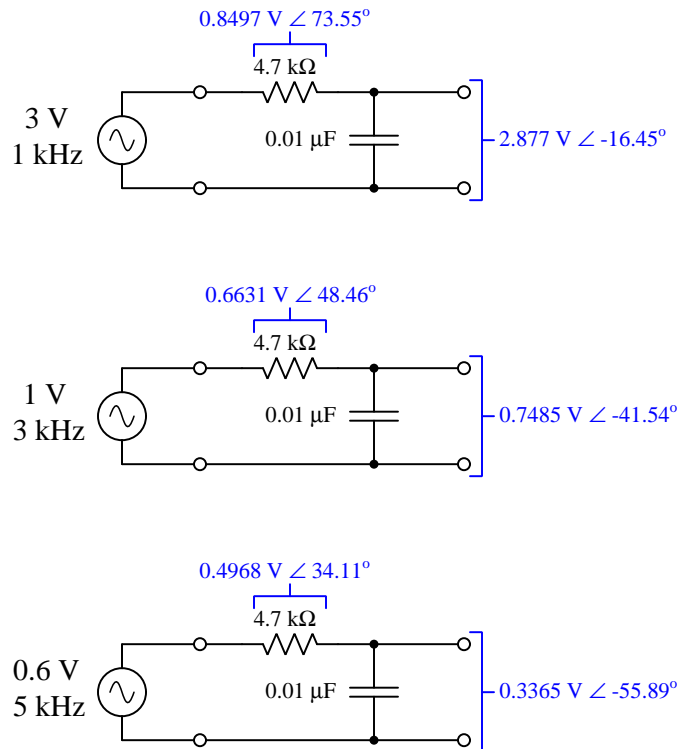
0.8497 V $\angle$ 73.55°

4.7 kΩ

3 V
1 kHz

0.01 μF

2.877 V $\angle$ -16.45°

0.6631 V $\angle$ 48.46°

4.7 kΩ

1 V
3 kHz

0.01 μF

0.7485 V $\angle$ -41.54°

0.4968 V $\angle$ 34.11°

4.7 kΩ

0.6 V
5 kHz

0.01 μF

0.3365 V $\angle$ -55.89°